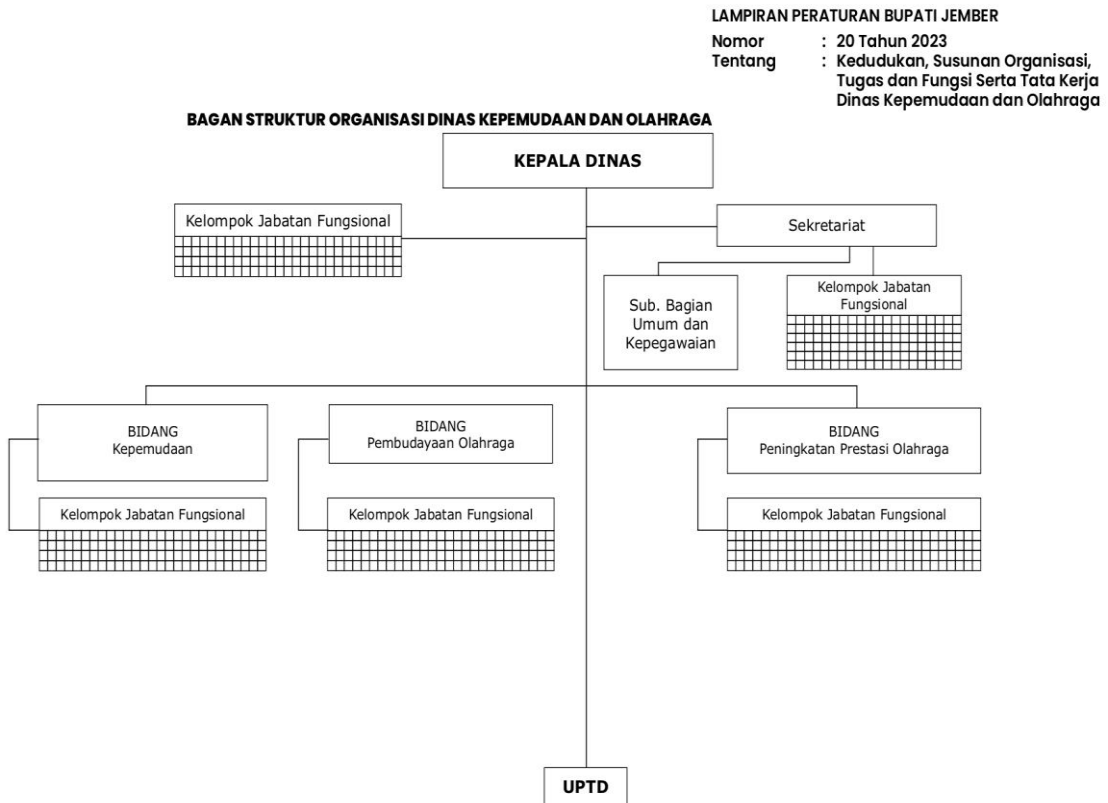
LAMPIRAN PERATURAN BUPATI JEMBER
Nomor : 20 Tahun 2023
Tentang : Kedudukan, Susunan Organisasi, Tugas dan Fungsi Serta Tata Kerja Dinas Kepemudaan dan Olahraga

BAGAN STRUKTUR ORGANISASI DINAS KEPEMUDAAN DAN OLAHRAGA

KEPALA DINAS

Kelompok Jabatan Fungsional

Sekretariat

Sub. Bagian Umum dan Kepegawaian

Kelompok Jabatan Fungsional

BIDANG Kepemudaan

Kelompok Jabatan Fungsional

BIDANG Pembudayaan Olahraga

Kelompok Jabatan Fungsional

BIDANG Peningkatan Prestasi Olahraga

Kelompok Jabatan Fungsional

UPTD